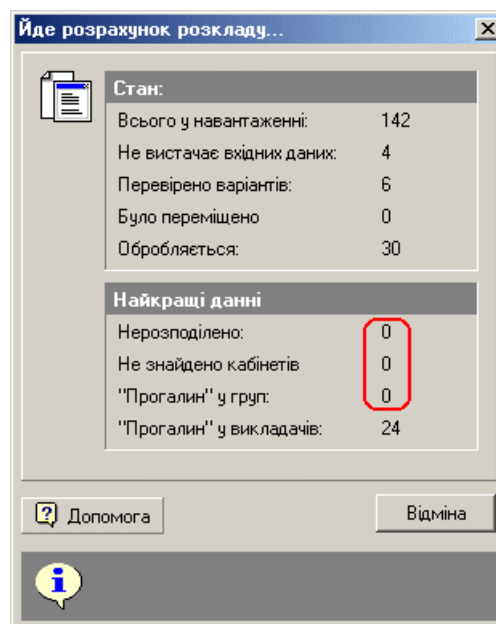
Йде розрахунок розкладу...

Стан:

| | |
|---|---|
| Всього у навантаженні: | 142 |
| Не вистачає вхідних даних: | 4 |
| Перевірено варіантів: | 6 |
| Було переміщено | 0 |
| Обробляється: | 30 |

Найкращі данні

| | |
|---|---|
| Нерозподілено: | 0 |
| Не знайдено кабінетів | 0 |
| "Прогалин" у груп: | 0 |
| "Прогалин" у викладачів: | 24 |

Допомога

Відміна